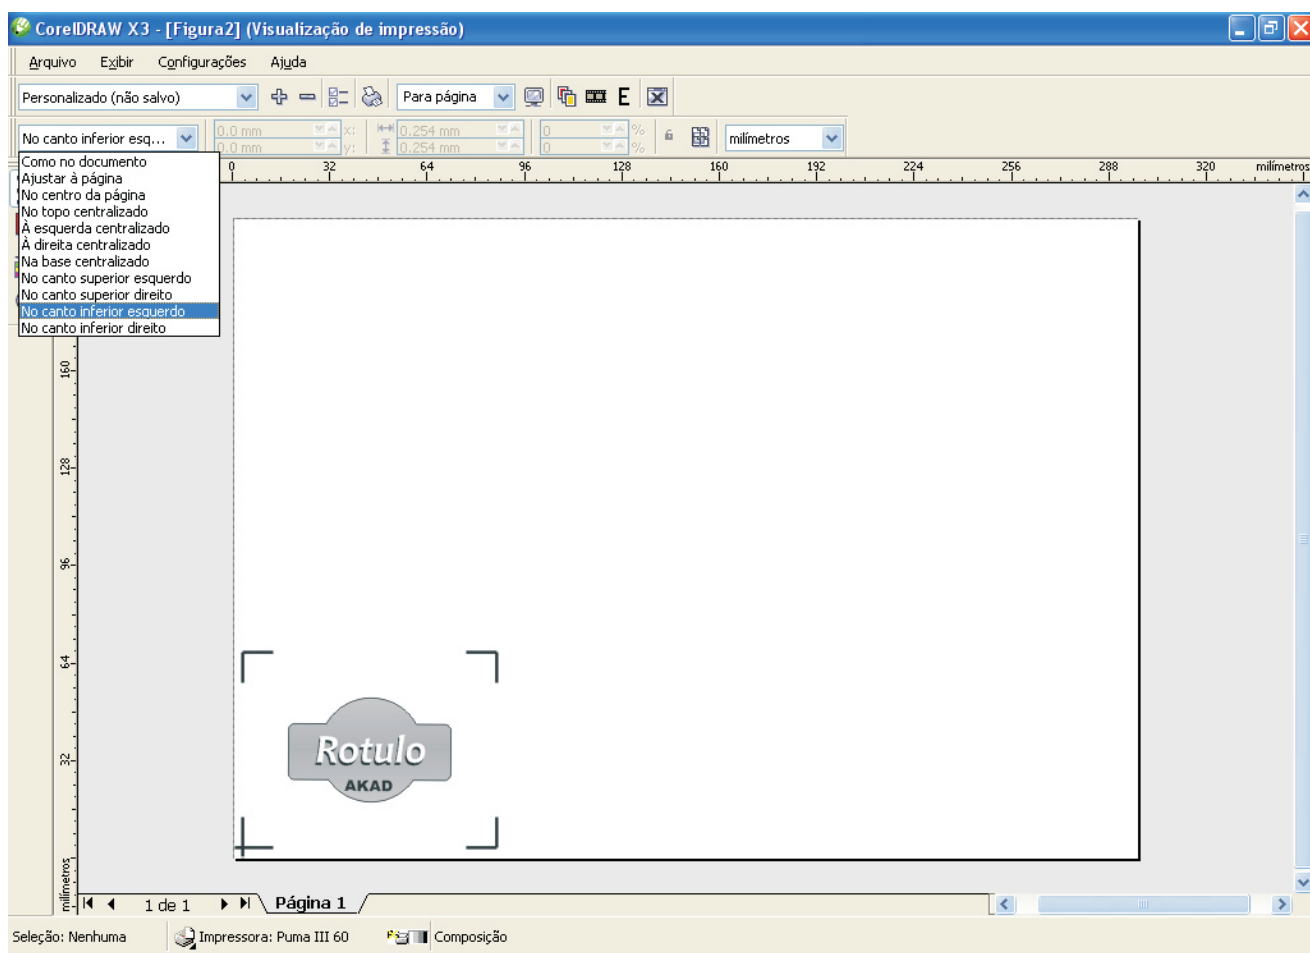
CorelDRAW X3 - [Figura2] (Visualização de impressão)

Arquivo Exibir Configurações Ajuda

Personalizado (não salvo)

Para página

E

No canto inferior esq...

0,0 mm x:
0,0 mm y:

0,254 mm
0,254 mm

0 %
0 %

milímetros

Como no documento
Ajustar à página
No centro da página
No topo centralizado
À esquerda centralizado
À direita centralizado
Na base centralizado
No canto superior esquerdo
No canto superior direito
No canto inferior esquerdo
No canto inferior direito

0 32 64 96 128 160 192 224 256 288 320 milímetros

160
128
96
64
32
milímetros

Rotulo
AKAD

1 de 1 Página 1

Seleção: Nenhuma Impressora: Puma III 60 Composição